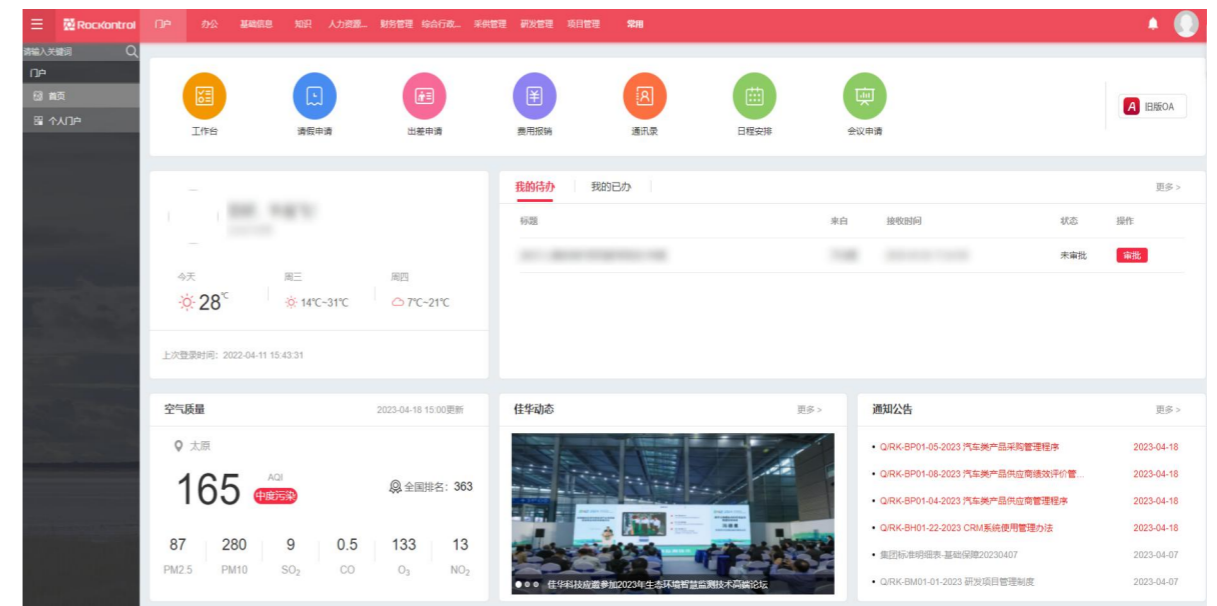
Rockontrol 门户 办公 基础信息 知识 人力资源... 财务管理 综合行政... 采购管理 研发管理 项目管理 常用

请输入关键词
门户
首页
个人门户

工作台 请假申请 出差申请 费用报销 通讯录 日程安排 会议申请

旧版OA

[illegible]

今天 周三 周四
28℃ 14℃~31℃ 7℃~21℃

上次登录时间：2022-04-11 15:43:31

我的待办 我的已办 更多 >

| 标题 | 来自 | 接收时间 | 状态 | 操作 |
|---|---|---|---|---|
| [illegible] | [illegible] | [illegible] | 未审批 | 审批 |

空气质量 2023-04-18 15:00更新
太原
165 AQI 中度污染
全国排名：363

| 87 | 280 | 9 | 0.5 | 133 | 13 |
|---|---|---|---|---|---|
| PM2.5 | PM10 | $SO_2$ | CO | $O_3$ | $NO_2$ |

佳华动态 更多 >
佳华科技应邀参加2023年生态环境智慧监测技术高端论坛

通知公告 更多 >
• Q/RK-BP01-05-2023 汽车类产品采购管理程序 2023-04-18
• Q/RK-BP01-08-2023 汽车类产品供应商绩效评价管... 2023-04-18
• Q/RK-BP01-04-2023 汽车类产品供应商管理程序 2023-04-18
• Q/RK-BH01-22-2023 CRM系统使用管理办法 2023-04-18
• 集团标准明细表-基础保障20230407 2023-04-07
• Q/RK-BM01-01-2023 研发项目管理制度 2023-04-07